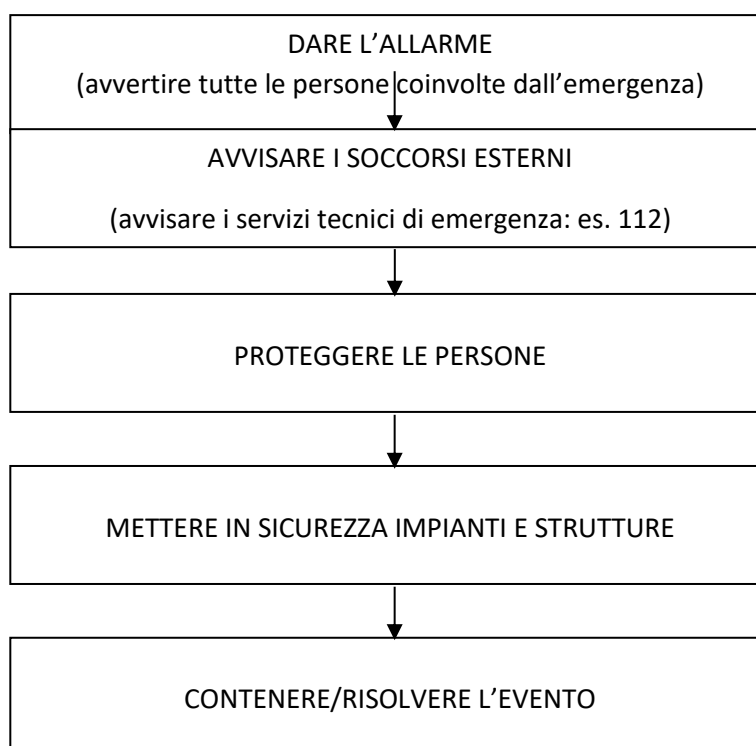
DARE L’ALLARME
(avvertire tutte le persone coinvolte dall’emergenza)

AVVISARE I SOCCORSI ESTERNI

(avvisare i servizi tecnici di emergenza: es. 112)

PROTEGGERE LE PERSONE

METTERE IN SICUREZZA IMPIANTI E STRUTTURE

CONTENERE/RISOLVERE L’EVENTO